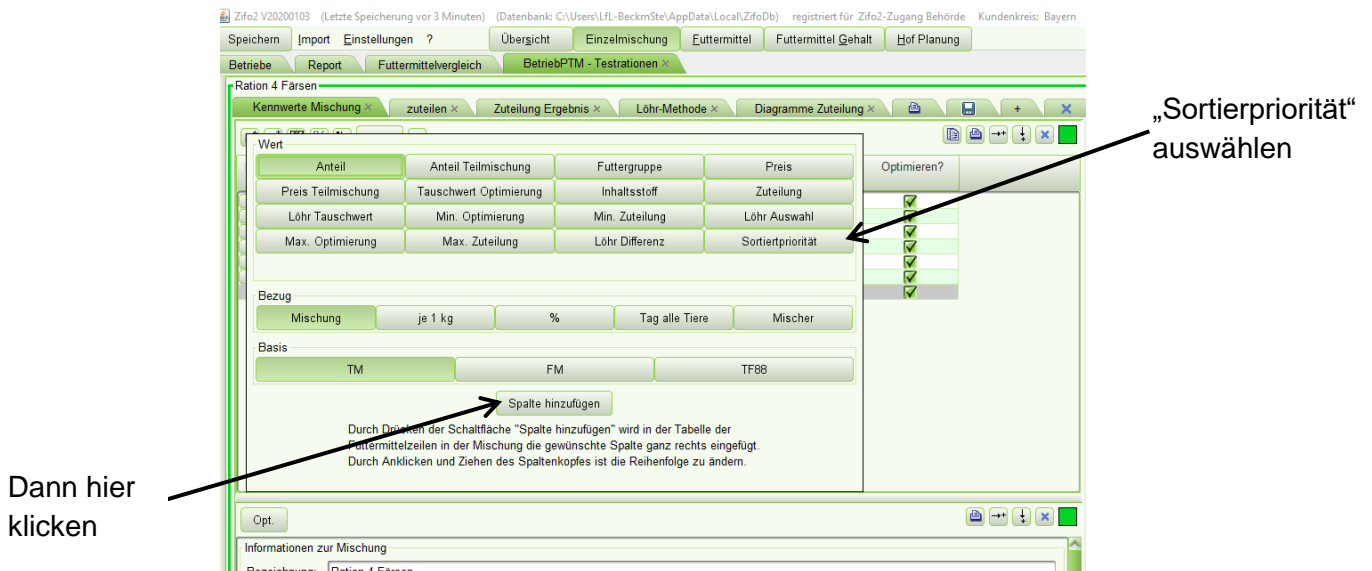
Zifo2 V20200103 (Letzte Speicherung vor 3 Minuten) (Datenbank: C:\Users\LfL-BeckmSte\AppData\Local\ZifoDb) registriert für Zifo2-Zugang Behörde Kundenkreis: Bayern

Speichern Import Einstellungen ? Übersicht Einzelmischung Futtermittel Futtermittel Gehalt Hof Planung

Betriebe Report Futtermittelvergleich BetriebPTM - Testrationen ×

Ration 4 Färsen

Kennwerte Mischung × zuteilen × Zuteilung Ergebnis × Löhr-Methode × Diagramme Zuteilung × +

Optimieren?

Wert

| Anteil | Anteil Teilmischung | Futtergruppe | Preis |
|---|---|---|---|
| Preis Teilmischung | Tauschwert Optimierung | Inhaltsstoff | Zuteilung |
| Löhr Tauschwert | Min. Optimierung | Min. Zuteilung | Löhr Auswahl |
| Max. Optimierung | Max. Zuteilung | Löhr Differenz | Sortierpriorität |

Bezug

| Mischung | je 1 kg | % | Tag alle Tiere | Mischer |
|---|---|---|---|---|

Basis

| TM | FM | TF88 |
|---|---|---|

Spalte hinzufügen

Durch Drücken der Schaltfläche "Spalte hinzufügen" wird in der Tabelle der Futtermittelzeilen in der Mischung die gewünschte Spalte ganz rechts eingefügt. Durch Anklicken und Ziehen des Spaltenkopfes ist die Reihenfolge zu ändern.

„Sortierpriorität“ auswählen

Dann hier klicken

Opt.

Informationen zur Mischung

Bezeichnung: Ration 4 Färsen